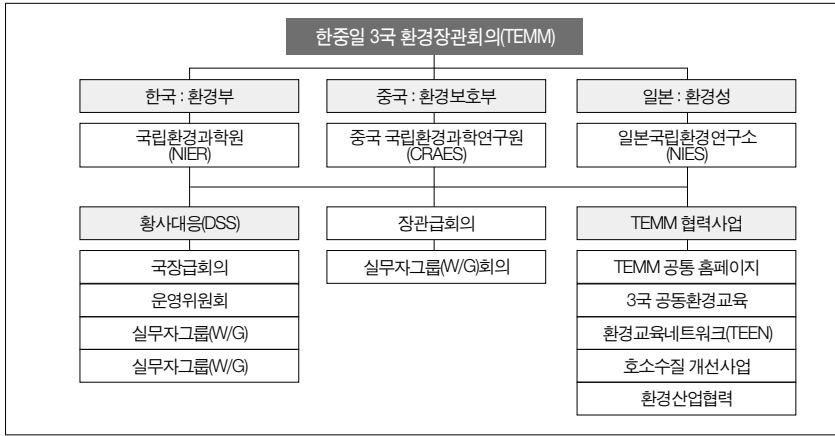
한중일 3국 환경장관회의(TEMM)

한국 : 환경부

국립환경과학원 (NIER)

중국 : 환경보호부

중국 국립환경과학연구원 (CRAES)

일본 : 환경성

일본국립환경연구소 (NIES)

황사대응(DSS)

국장급회의

운영위원회

실무자그룹(W/G)

실무자그룹(W/G)

장관급회의

실무자그룹(W/G)회의

TEMM 협력사업

TEMM 공통 홈페이지

3국 공동환경교육

환경교육네트워크(TEEN)

호소수질 개선사업

환경산업협력